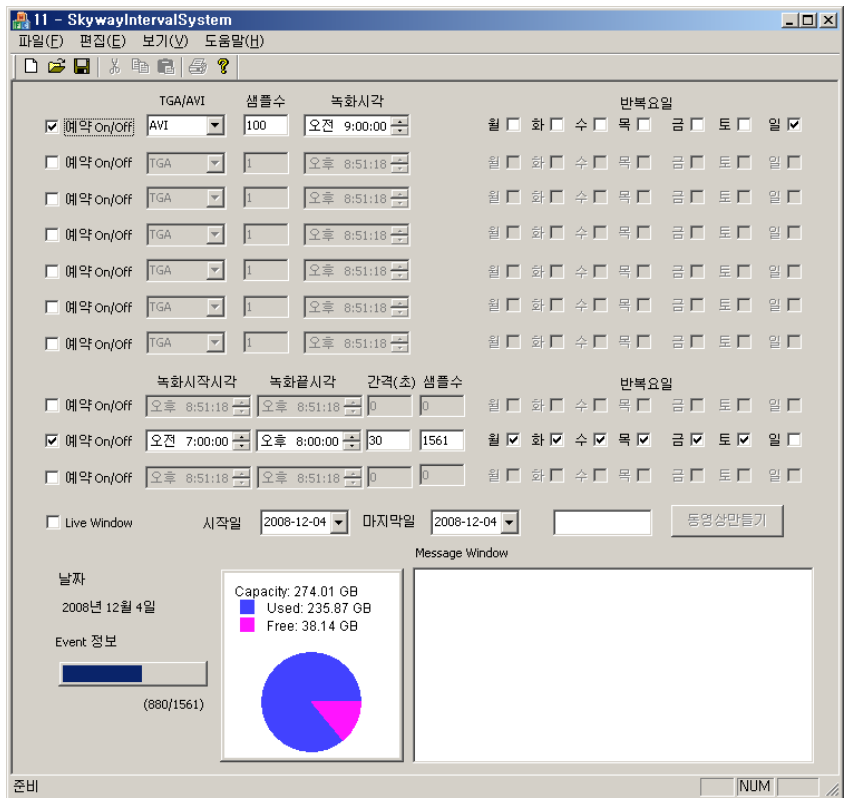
11 - SkywayIntervalSystem

파일(F) 편집(E) 보기(V) 도움말(H)

TGA/AVI 샘플수 녹화시각 반복요일

예약 On/Off AVI 100 오전 9:00:00 월 화 수 목 금 토 일
예약 On/Off TGA 1 오후 8:51:18 월 화 수 목 금 토 일
예약 On/Off TGA 1 오후 8:51:18 월 화 수 목 금 토 일
예약 On/Off TGA 1 오후 8:51:18 월 화 수 목 금 토 일
예약 On/Off TGA 1 오후 8:51:18 월 화 수 목 금 토 일
예약 On/Off TGA 1 오후 8:51:18 월 화 수 목 금 토 일
예약 On/Off TGA 1 오후 8:51:18 월 화 수 목 금 토 일

녹화시작시각 녹화끝시각 간격(초) 샘플수 반복요일

예약 On/Off 오후 8:51:18 오후 8:51:18 0 0 월 화 수 목 금 토 일
예약 On/Off 오전 7:00:00 오후 8:00:00 30 1561 월 화 수 목 금 토 일
예약 On/Off 오후 8:51:18 오후 8:51:18 0 0 월 화 수 목 금 토 일

Live Window 시작일 2008-12-04 마지막일 2008-12-04 동영상만들기

Message Window

날자
2008년 12월 4일
Event 정보
(880/1561)

Capacity: 274.01 GB
Used: 235.87 GB
Free: 38.14 GB

준비 NUM